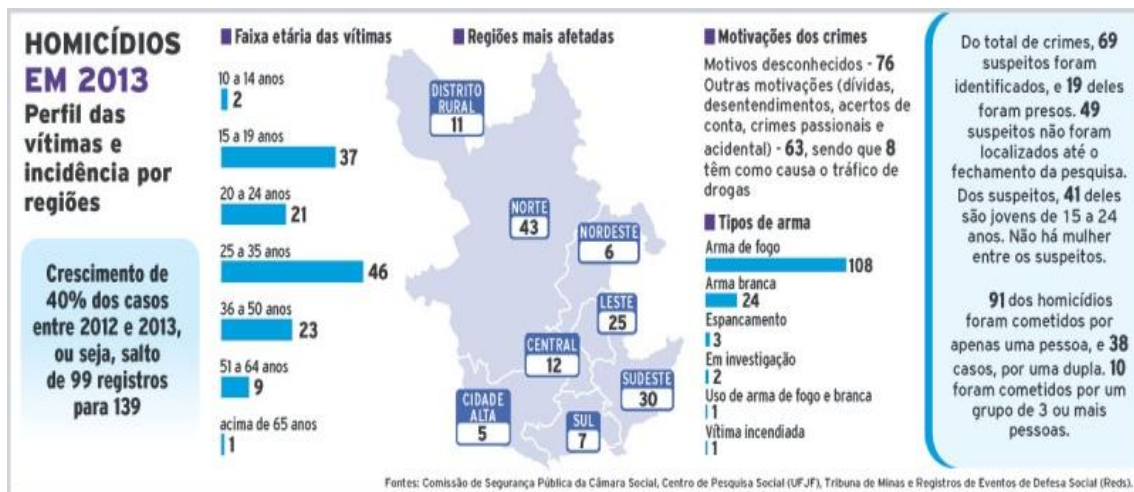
HOMICÍDIOS EM 2013
Perfil das vítimas e incidência por regiões

Crescimento de 40% dos casos entre 2012 e 2013, ou seja, salto de 99 registros para 139

Faixa etária das vítimas
10 a 14 anos
2
15 a 19 anos
37
20 a 24 anos
21
25 a 35 anos
46
36 a 50 anos
23
51 a 64 anos
9
acima de 65 anos
1

Regiões mais afetadas
DISTRITO RURAL
11
NORTE
43
NORDESTE
6
LESTE
25
CENTRAL
12
SUDESTE
30
CIDADE ALTA
5
SUL
7

Motivações dos crimes
Motivos desconhecidos - 76
Outras motivações (dívidas, desentendimentos, acertos de conta, crimes passionais e acidental) - 63, sendo que 8 têm como causa o tráfico de drogas

Tipos de arma
Arma de fogo
108
Arma branca
24
Espancamento
3
Em investigação
2
Uso de arma de fogo e branca
1
Vítima incendiada
1

Do total de crimes, 69 suspeitos foram identificados, e 19 deles foram presos. 49 suspeitos não foram localizados até o fechamento da pesquisa. Dos suspeitos, 41 deles são jovens de 15 a 24 anos. Não há mulher entre os suspeitos.

91 dos homicídios foram cometidos por apenas uma pessoa, e 38 casos, por uma dupla. 10 foram cometidos por um grupo de 3 ou mais pessoas.

Fontes: Comissão de Segurança Pública da Câmara Social, Centro de Pesquisa Social (UFJF), Tribuna de Minas e Registros de Eventos de Defesa Social (Reds).